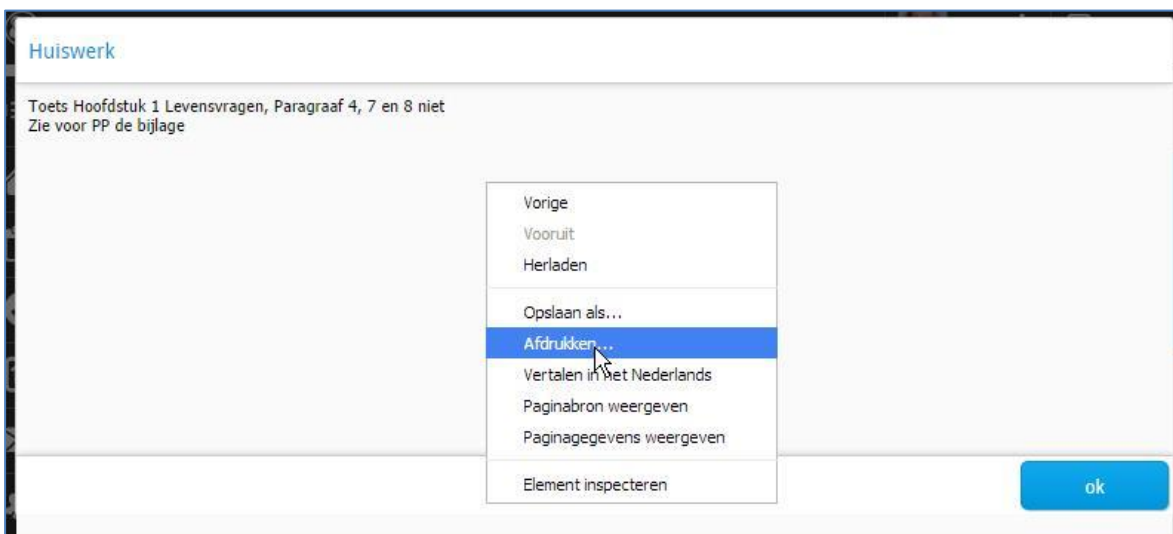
Huiswerk

Toets Hoofdstuk 1 Levensvragen, Paragraaf 4, 7 en 8 niet
Zie voor PP de bijlage

Vorige
Vooruit
Herladen

Opslaan als...
Afdrukken...
Vertalen in het Nederlands
Paginabron weergeven
Paginagegevens weergeven

Element inspecteren

ok